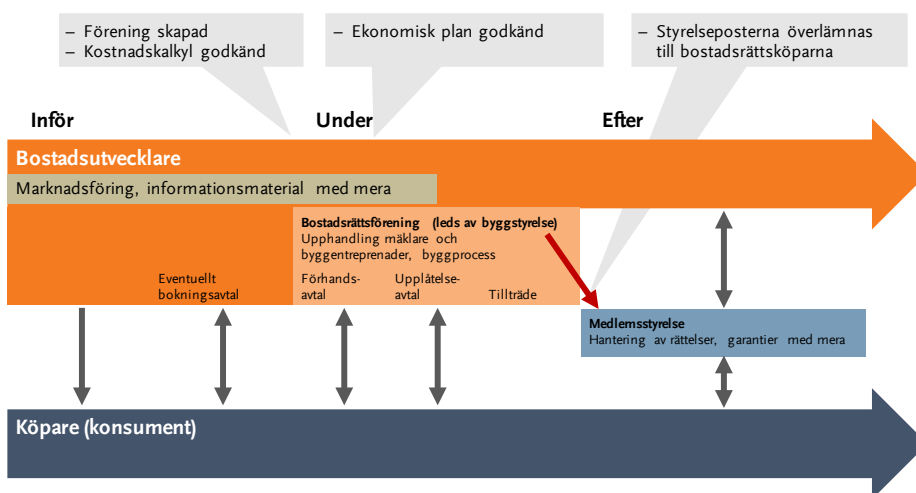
– Förening skapad
– Kostnadskalkyl godkänd

– Ekonomisk plan godkänd

– Styrelseposterna överlämnas till bostadsrättsköparna

Inför

Under

Efter

Bostadsutvecklare

Marknadsföring, informationsmaterial med mera

Bostadsrättsförening (leds av byggstyrelse)
Upphandling mäklare och byggentreprenader, byggprocess

Eventuellt bokningsavtal

Förhandsavtal

Upplåtelseavtal

Tillträde

Medlemsstyrelse
Hantering av rättelser, garantier med mera

Köpare (konsument)